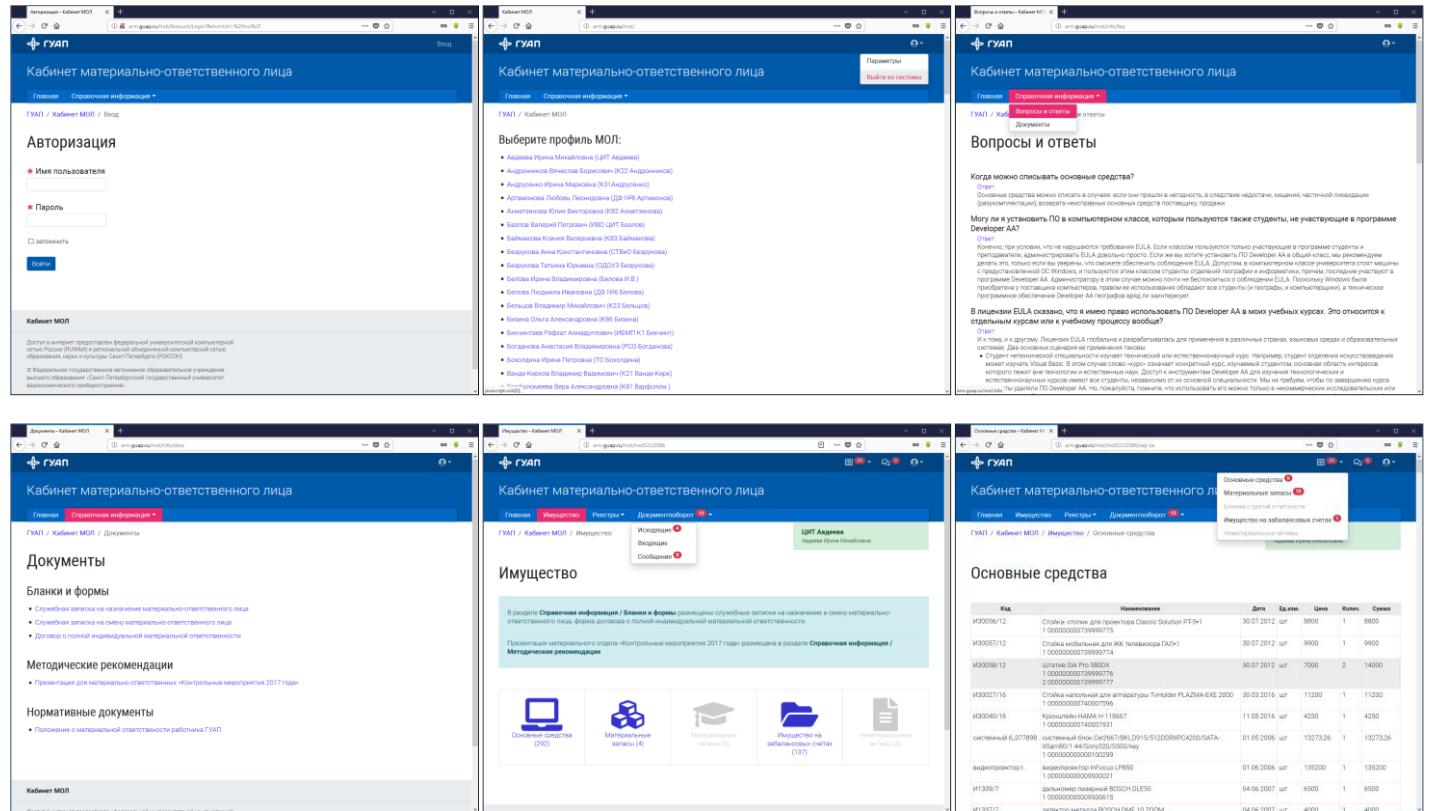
Авторизация – Кабинет МОЛ

arm.guap.ru/mol/Account/Login?ReturnUrl=%2fmol%2f

ГУАП

Вход

Кабинет материально-ответственного лица

Главная Справочная информация

ГУАП / Кабинет МОЛ / Вход

Авторизация

* Имя пользователя

* Пароль

запомнить

Войти

Кабинет МОЛ

Доступ в интернет предоставлен федеральной университетской компьютерной сетью России (RUNNet) и региональной объединенной компьютерной сетью образования, науки и культуры Санкт-Петербурга (ROKSON).

© Федеральное государственное автономное образовательное учреждение высшего образования «Санкт-Петербургский государственный университет аэрокосмического приборостроения»

Кабинет МОЛ

arm.guap.ru/mol/

ГУАП

Параметры

Выйти из системы

Кабинет материально-ответственного лица

Главная Справочная информация

ГУАП / Кабинет МОЛ

Выберите профиль МОЛ:

Авдеева Ирина Михайловна (ЦИТ Авдеева)
Андронников Вячеслав Борисович (К22 Андронников)
Андрусенко Ирина Марковна (К31Андрусенко)
Артамонова Любовь Леонидовна (ДФ1Р8 Артамонова)
Ахметзянова Юлия Викторовна (К82 Ахметзянова)
Базлов Валерий Петрович (ИВО ЦИТ Базлов)
Баймакова Ксения Валерьевна (К83 Баймакова)
Безрукова Анна Константиновна (СТВоО Безрукова)
Безрукова Татьяна Юрьевна (ОДОУЗ Безрукова)
Белова Ирина Владимировна (Белова И.В.)
Белова Людмила Ивановна (ДФ1Р6 Белова)
Бельцов Владимир Михайлович (К23 Бельцов)
Бизина Ольга Александровна (К86 Бизина)
Бикчентаев Рафкат Ахмадуллович (ИБМП К1 Бикчент)
Богданова Анастасия Владимировна (РСО Богданова)
Бохолдина Ирина Петровна (ТО Бохолдина)
Ванде-Кирков Владимир Вадимович (К21 Ванде-Кирк)
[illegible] Вера Александровна (К81 Варфолом.)

Вопросы и ответы – Кабинет МОЛ

arm.guap.ru/mol/Info/faq

ГУАП

Кабинет материально-ответственного лица

Главная Справочная информация

Вопросы и ответы

Документы

ГУАП /

Вопросы и ответы

Когда можно списывать основные средства?

Ответ:
Основные средства можно списать в случаях: если они пришли в негодность, в следствие недостачи, хищения, частичной ликвидации (разукомплектация), возврата неисправных основных средств поставщику, продажи.

Могу ли я установить ПО в компьютерном классе, которым пользуются также студенты, не участвующие в программе Developer AA?

Ответ:
Конечно, при условии, что не нарушаются требования EULA. Если классом пользуются только участвующие в программе студенты и преподаватели, администрировать EULA довольно просто. Если же вы хотите установить ПО Developer AA в общий класс, мы рекомендуем делать это, только если вы уверены, что сможете обеспечить соблюдение EULA. Допустим, в компьютерном классе университета стоят машины с предустановленной ОС Windows, и пользуются этим классом студенты отделений географии и информатики, причем, последние участвуют в программе Developer AA. Администратор в этом случае может почти не беспокоиться о соблюдении EULA. Поскольку Windows была приобретена у поставщика компьютеров, правом ее использования обладают все студенты (и географы, и компьютерщики), а техническое программное обеспечение Developer AA географов вряд ли заинтересует.

В лицензии EULA сказано, что я имею право использовать ПО Developer AA в моих учебных курсах. Это относится к отдельным курсам или к учебному процессу вообще?

Ответ:
И к тому, и к другому. Лицензия EULA глобальна и разрабатывалась для применения в различных странах, языковых средах и образовательных системах. Два основных сценария ее применения таковы:
Студент негехнической специальности изучает технический или естественнонаучный курс. Например, студент отделения искусствоведения может изучать Visual Basic. В этом случае слово «курс» означает конкретный курс, изучаемый студентом, основная область интересов которого лежит вне технологии и естественных наук. Доступ к инструментам Developer AA для изучения технических и естественнонаучных курсов имеют все студенты, независимо от их основной специальности. Мы не требуем, чтобы по завершению курса вы удаляли ПО Developer AA. Но, пожалуйста, помните, что использовать его можно только в некоммерческих исследовательских или

Документы – Кабинет МОЛ

arm.guap.ru/mol/Info/docs

ГУАП

Кабинет материально-ответственного лица

Главная Справочная информация

ГУАП / Кабинет МОЛ / Документы

Документы

Бланки и формы

Служебная записка на назначение материально-ответственного лица
Служебная записка на смену материально-ответственного лица
Договор о полной индивидуальной материальной ответственности

Методические рекомендации

Презентация для материально-ответственных «Контрольные мероприятия 2017 года»

Нормативные документы

Положение о материальной ответственности работника ГУАП

Кабинет МОЛ

Имущество – Кабинет МОЛ

arm.guap.ru/mol/mol/5220086

ГУАП

Кабинет материально-ответственного лица

Главная Имущество Реестры Документооборот

Исходящие
Входящие
Сообщения

ГУАП / Кабинет МОЛ / Имущество

ЦИТ Авдеева
Авдеева Ирина Михайловна

Имущество

В разделе Справочная информация / Бланки и формы размещены служебные записки на назначение и смену материально-ответственного лица, форма договора о полной индивидуальной материальной ответственности.

Презентация материального отдела «Контрольные мероприятия 2017 года» размещена в разделе Справочная информация / Методические рекомендации

Основные средства (292)

Материальные запасы (4)

Материальные запасы (0)

Имущество на забалансовых счетах (137)

Нематериальные активы (0)

Основные средства – Кабинет МОЛ

arm.guap.ru/mol/mol/5220086/reg-os

ГУАП

Основные средства
Материальные запасы
Бланки строгой отчетности
Имущество на забалансовых счетах
Нематериальные активы

Кабинет материально-ответственного лица

Главная Имущество Реестры Документооборот

ГУАП / Кабинет МОЛ / Имущество / Основные средства

Основные средства

| Код | Наименование | Дата | Ед.изм. | Цена | Колич. | Сумма |
|---|---|---|---|---|---|---|
| И30056/12 | Стойка-столик для проектора Classic Solution PT-5+1 1 000000000739999775 | 30.07.2012 | шт | 8800 | 1 | 8800 |
| И30057/12 | Стойка мобильная для ЖК телевизора ГАП+1 1 000000000739999774 | 30.07.2012 | шт | 9900 | 1 | 9900 |
| И30058/12 | Штатив Slik Pro 580DX 1 000000000739999776 2 000000000739999777 | 30.07.2012 | шт | 7000 | 2 | 14000 |
| И30027/16 | Стойка напольная для аппаратуры TvHolder PLAZMA-EXE 2000 1 000000000740007596 | 30.03.2016 | шт | 11200 | 1 | 11200 |
| И30046/16 | Кронштейн HAMA H-118667 1 000000000740007931 | 11.05.2016 | шт | 4250 | 1 | 4250 |
| системный б_077898 | системный блок Cel2667/BKLD915/512DDRKPC4200/SATA-80am80/1.44/Sony320/S500/key 1 000000000000100299 | 01.05.2006 | шт | 13273,26 | 1 | 13273,26 |
| видеопроектор I... | видеопроектор InFocus LP850 1 000000000009500021 | 01.06.2006 | шт | 135200 | 1 | 135200 |
| И1339/7 | дальномер лазерный BOSCH DLE50 1 000000000009500615 | 04.06.2007 | шт | 6500 | 1 | 6500 |